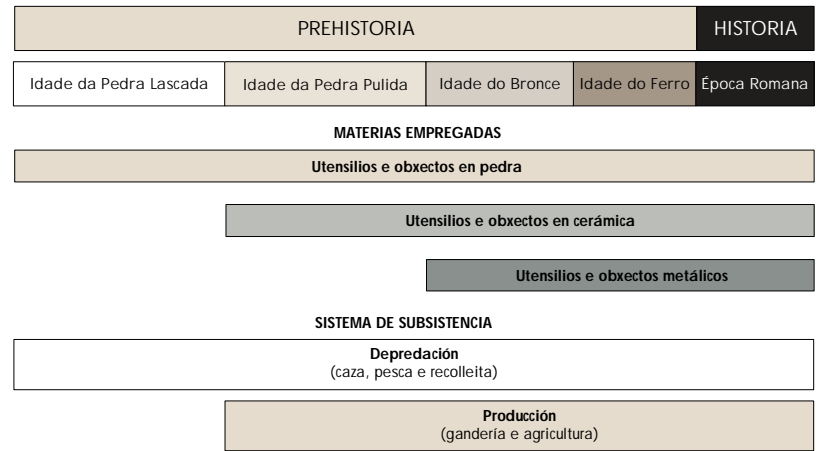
PREHISTORIA | HISTORIA

| Idade da Pedra Lascada | Idade da Pedra Pulida | Idade do Bronce | Idade do Ferro | Época Romana |
|---|---|---|---|---|

MATERIAS EMPREGADAS

Utensilios e obxectos en pedra

Utensilios e obxectos en cerámica

Utensilios e obxectos metálicos

SISTEMA DE SUBSISTENCIA

Depredación
(caza, pesca e recolleita)

Producción
(gandería e agricultura)